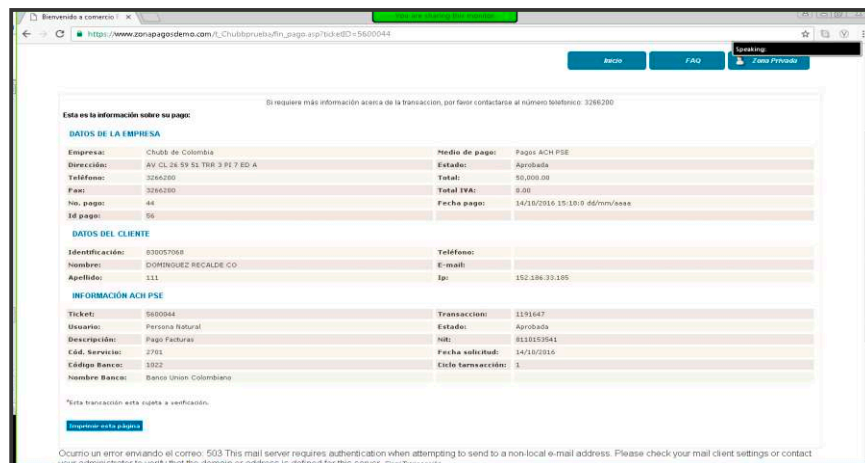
Bienvenido a comercio | ×

You are sharing this monitor

https://www.zonapagosdemo.com/t_Chubbprueba/fin_pago.asp?ticketID=5600044

Speaking:

Inicio FAQ Zona Privada

Si requiere más información acerca de la transaccion, por favor contactarse al número telefonico: 3266280

Esta es la información sobre su pago:

DATOS DE LA EMPRESA

| | | | |
|---|---|---|---|
| Empresa: | Chubb de Colombia | Medio de pago: | Pagos ACH PSE |
| Dirección: | AV CL 26 59 51 TRR 3 PI 7 ED A | Estado: | Aprobada |
| Teléfono: | 3266280 | Total: | 50,000.00 |
| Fax: | 3266280 | Total IVA: | 0.00 |
| No. pago: | 44 | Fecha pago: | 14/10/2016 15:18:0 dd/mm/aaaa |
| Id pago: | 56 | | |

DATOS DEL CLIENTE

| | | | |
|---|---|---|---|
| Identificación: | 830057068 | Teléfono: | |
| Nombre: | DOMINGUEZ RECALDE CO | E-mail: | |
| Apellido: | 111 | Ip: | 152.186.33.185 |

INFORMACIÓN ACH PSE

| | | | |
|---|---|---|---|
| Ticket: | 5600044 | Transaccion: | 1191647 |
| Usuario: | Persona Natural | Estado: | Aprobada |
| Descripción: | Pago Facturas | Nit: | 8110153541 |
| Cód. Servicio: | 2701 | Fecha solicitud: | 14/10/2016 |
| Código Banco: | 1022 | Ciclo tarnsacción: | 1 |
| Nombre Banco: | Banco Union Colombiano | | |

*Esta transaccion esta sujeta a verificación.

Imprimir esta página

Ocurrio un error enviando el correo: 503 This mail server requires authentication when attempting to send to a non-local e-mail address. Please check your mail client settings or contact your administrator to verify that the domain or address is defined for this server. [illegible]